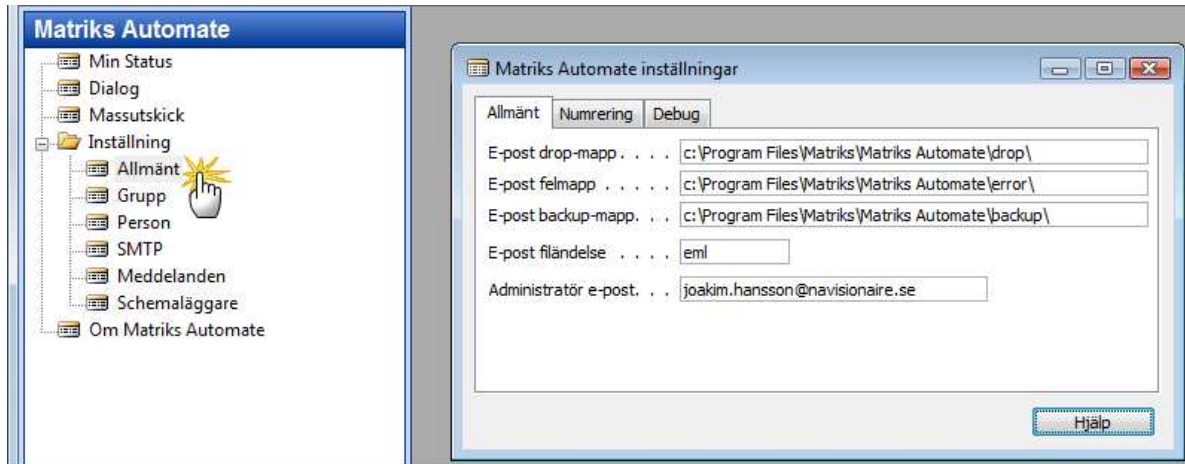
Matriks Automate
Min Status
Dialog
Massutskick
Inställning
Allmänt
Grupp
Person
SMTP
Meddelanden
Schemaläggare
Om Matriks Automate

Matriks Automate inställningar

Allmänt | Numrering | Debug

E-post drop-mapp . . . . c:\Program Files\Matriks\Matriks Automate\drop\
E-post felmapp . . . . . c:\Program Files\Matriks\Matriks Automate\error\
E-post backup-mapp. . . c:\Program Files\Matriks\Matriks Automate\backup\
E-post filändelse . . . . eml
Administratör e-post. . . joakim.hansson@navisionaire.se

Hjälp